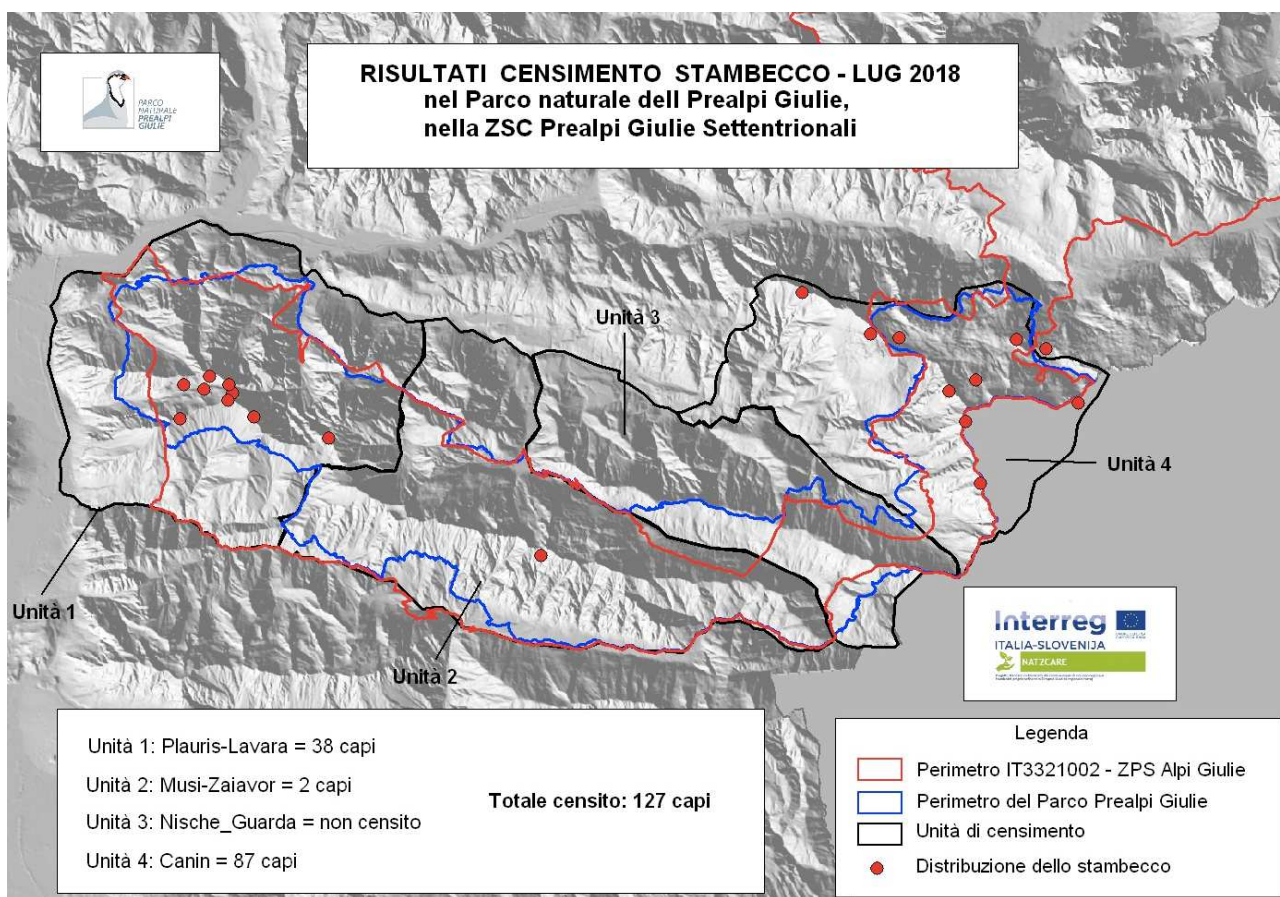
PARCO NATURALE PREALPI GIULIE

RISULTATI CENSIMENTO STAMBECCO - LUG 2018
nel Parco naturale dell Prealpi Giulie,
nella ZSC Prealpi Giulie Settentrionali

Unità 3

Unità 4

Unità 1

Unità 2

Interreg
ITALIA-SLOVENIJA
NAT2CARE
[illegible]

Unità 1: Plauris-Lavara = 38 capi

Unità 2: Musi-Zaiavor = 2 capi

Unità 3: Nische_Guarda = non censito

Unità 4: Canin = 87 capi

Totale censito: 127 capi

Legenda
Perimetro IT3321002 - ZPS Alpi Giulie
Perimetro del Parco Prealpi Giulie
Unità di censimento
Distribuzione dello stambecco